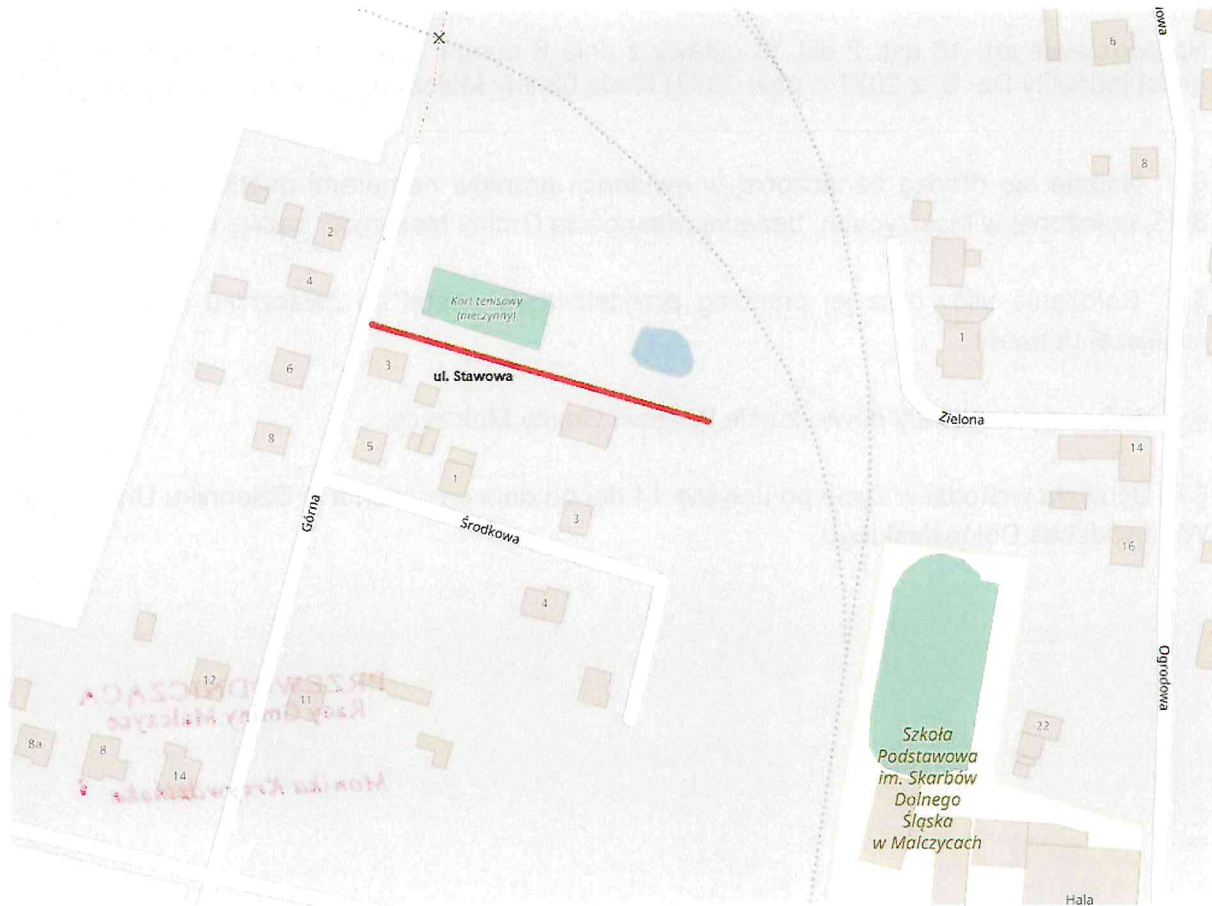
owa
6
8
2
4
Kort tenisowy (mieczynny)
1
3
6
ul. Stawowa
Zielona
8
5
14
1
Górna
Środkowa
3
16
4
Ogrodowa
12
11
PRZEWODNICZĄCA
Rady Gminy Malczyce
Monika Krzywdzińska
22
8a
8
14
Szkoła Podstawowa im. Skarbów Dolnego Śląska w Malczycach
Hala